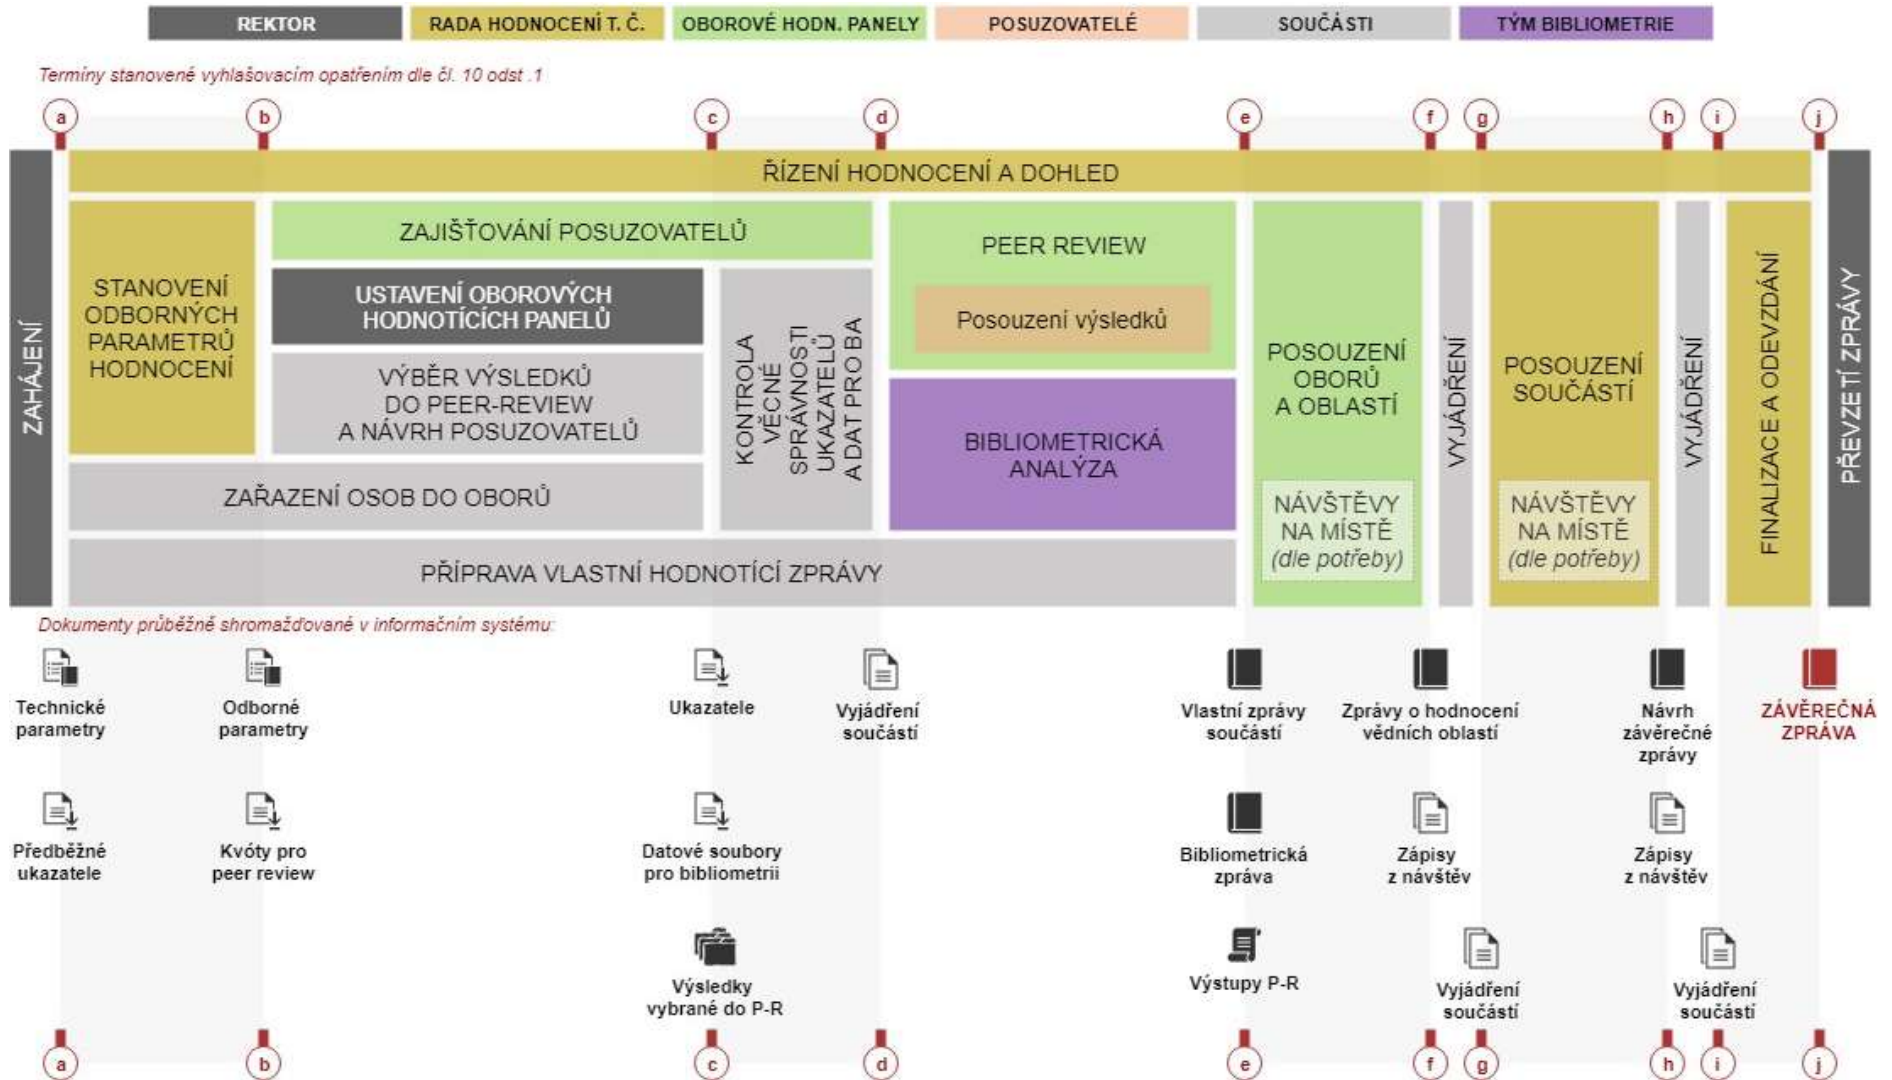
REKTOR | RADA HODNOCENÍ T. Č. | OBOROVÉ HODN. PANELY | POSUZOVATELÉ | SOUČÁSTI | TÝM BIBLIOMETRIE

Termíny stanovené vyhlašovacím opatřením dle čl. 10 odst .1

a b c d e f g h i j

ZAHÁJENÍ

ŘÍZENÍ HODNOCENÍ A DOHLED

STANOVENÍ ODBORNÝCH PARAMETRŮ HODNOCENÍ

ZAJIŠŤOVÁNÍ POSUZOVATELŮ

USTAVENÍ OBOROVÝCH HODNOTÍCÍCH PANELŮ

VÝBĚR VÝSLEDKŮ DO PEER-REVIEW A NÁVRH POSUZOVATELŮ

KONTROLA VĚCNÉ SPRÁVNOSTI UKAZATELŮ A DAT PRO BA

PEER REVIEW

Posouzení výsledků

BIBLIOMETRICKÁ ANALÝZA

ZAŘAZENÍ OSOB DO OBORŮ

PŘÍPRAVA VLASTNÍ HODNOTÍCÍ ZPRÁVY

POSOUZENÍ OBORŮ A OBLASTÍ

NÁVŠTĚVY NA MÍSTĚ (dle potřeby)

VYJÁDŘENÍ

POSOUZENÍ SOUČÁSTÍ

NÁVŠTĚVY NA MÍSTĚ (dle potřeby)

VYJÁDŘENÍ

FINALIZACE A ODEVZDÁNÍ

PŘEVZETÍ ZPRÁVY

Dokumenty průběžně shromažďované v informačním systému:

Technické parametry

Předběžné ukazatele

Odborné parametry

Kvóty pro peer review

Ukazatele

Datové soubory pro bibliometrii

Výsledky vybrané do P-R

Vyjádření součástí

Vlastní zprávy součástí

Bibliometrická zpráva

Výstupy P-R

Zprávy o hodnocení vědních oblastí

Zápisy z návštěv

Vyjádření součástí

Návrh závěrečné zprávy

Zápisy z návštěv

Vyjádření součástí

ZÁVĚREČNÁ ZPRÁVA

a b c d e f g h i j